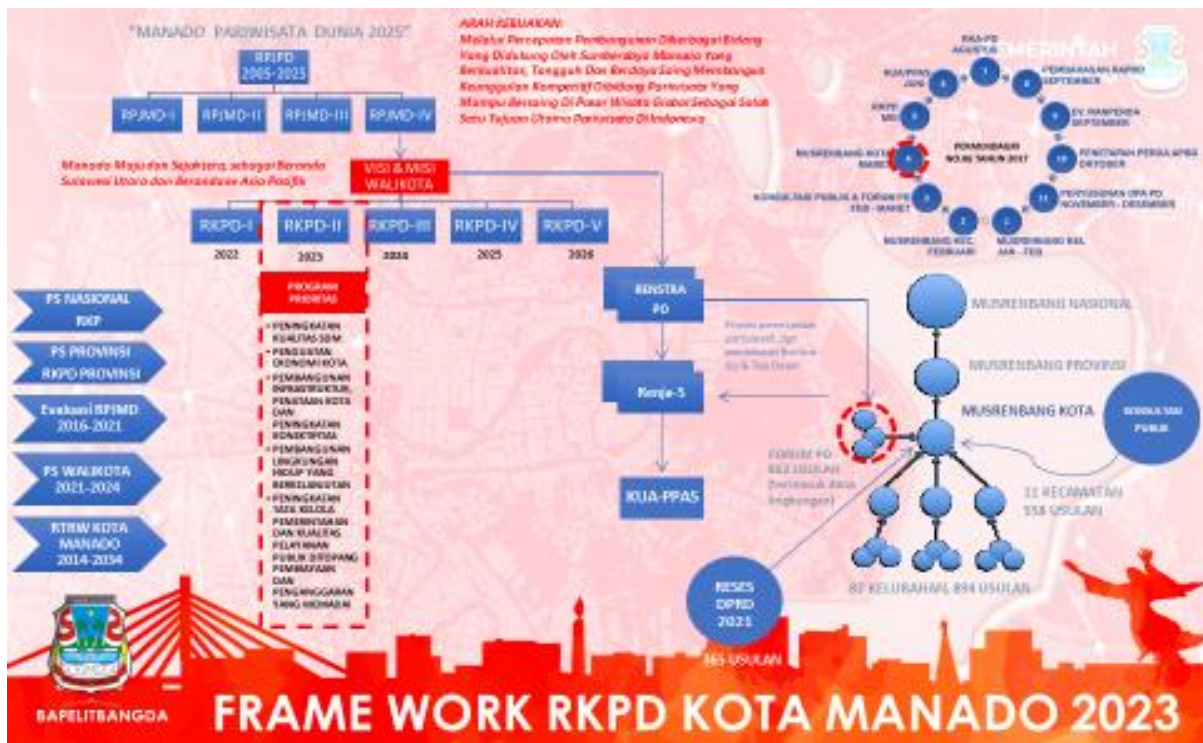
"MANADO PARIWISATA DUNIA 2025"

RPJPD 2005-2025

RPJMD-I RPJMD-II RPJMD-III RPJMD-IV

ARAH KEBIJAKAN:
Melalui Percepatan Pembangunan Diberbagai Bidang Yang Didukung Oleh Sumberdaya Manusia Yang Berkualitas, Tangguh Dan Berdaya Saing Membangun Keunggulan Kompetitif Dibidang Pariwisata Yang Mampu Bersaing Di Pasar Wisata Global Sebagai Salah Satu Tujuan Utama Pariwisata Di Indonesia

Manado Maju dan Sejahtera, sebagai Beranda Sulawesi Utara dan Berandanya Asia Pasifik

VISI & MISI WALIKOTA

RKPD-I RKPD-II RKPD-III RKPD-IV RKPD-V
2022 2023 2024 2025 2026

PS NASIONAL RKP

PS PROVINSI RKPD PROVINSI

Evaluasi RPJMD 2016-2021

PS WALIKOTA 2021-2024

RTRW KOTA MANADO 2014-2034

PROGRAM PRIORITAS

• PENINGKATAN KUALITAS SDM
• PENGUATAN EKONOMI KOTA
• PEMBANGUNAN INFRASTRUKTUR, PENATAAN KOTA DAN PENINGKATAN KONEKTIVITAS
• PEMBANGUNAN LINGKUNGAN HIDUP YANG BERKELANJUTAN
• PENINGKATAN TATA KELOLA PEMERINTAHAN DAN KUALITAS PELAYANAN PUBLIK DITOPANG PEMBINAAN DAN PENANGGARAN YANG MEMADAI

RENSTRA PD

Renja-5

KUA-PPAS

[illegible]

PERMENDAGRI NO.86 TAHUN 2017

KUA-PD AGUSTUS
KUA/PPAS JUNI
RKPD MEI
MUSRENBANG KOTA MARET
KONSULTASI PUBLIK & FORUM PD FEB - MARET
MUSRENBANG KEC. FEBRUARI
MUSRENBANG KEL. JAN - FEB
PENYUSUNAN DPA PD NOVEMBER - DESEMBER
PENETAPAN PERDA APBD OKTOBER
EV. RANPERDA SEPTEMBER
PEMBAHASAN RAPBD SEPTEMBER

PEMERINTAH

MUSRENBANG NASIONAL
MUSRENBANG PROVINSI
MUSRENBANG KOTA

FORUM PD 663 USULAN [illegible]

11 KECAMATAN 558 USULAN

87 KELURAHAN 894 USULAN

RESES DPRD 2021

165 USULAN

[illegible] PUBLIK

BAPELITBANGDA

FRAME WORK RKPD KOTA MANADO 2023